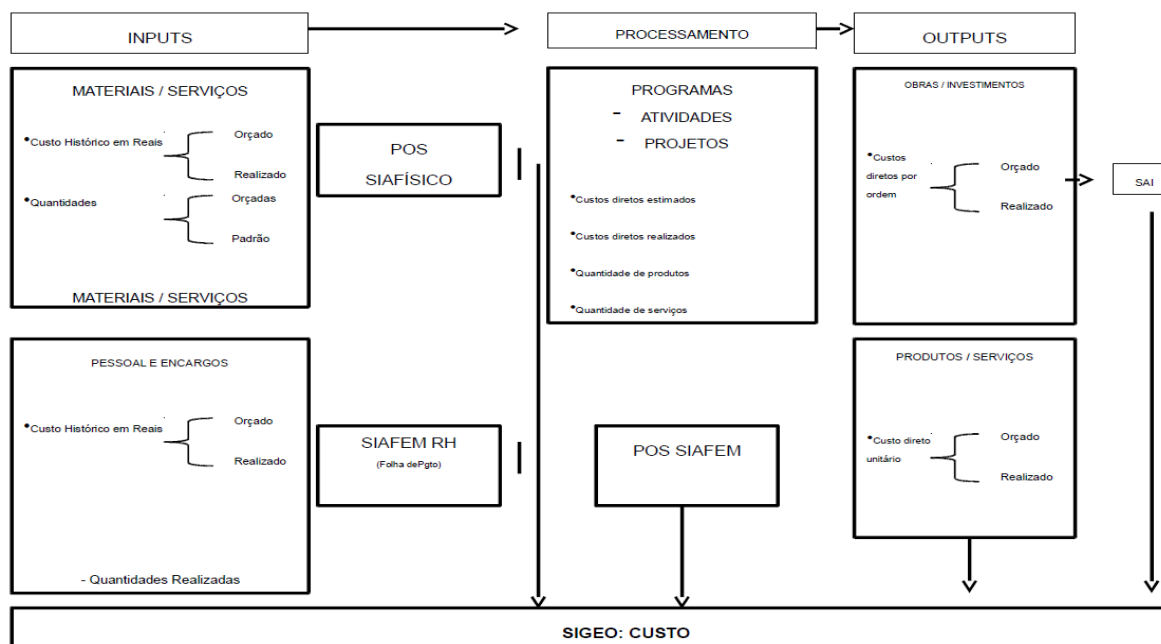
INPUTS

PROCESSAMENTO

OUTPUTS

MATERIAIS / SERVIÇOS

•Custo Histórico em Reais

Orçado

Realizado

•Quantidades

Orçadas

Padrão

MATERIAIS / SERVIÇOS

POS SIAFÍSICO

PROGRAMAS

- ATIVIDADES

- PROJETOS

•Custos diretos estimados

•Custos diretos realizados

•Quantidade de produtos

•Quantidade de serviços

OBRAS / INVESTIMENTOS

•Custos diretos por ordem

Orçado

Realizado

SAI

PESSOAL E ENCARGOS

•Custo Histórico em Reais

Orçado

Realizado

- Quantidades Realizadas

SIAFEM RH

(Folha dePgto)

POS SIAFEM

PRODUTOS / SERVIÇOS

•Custo direto unitário

Orçado

Realizado

SIGEO: CUSTO